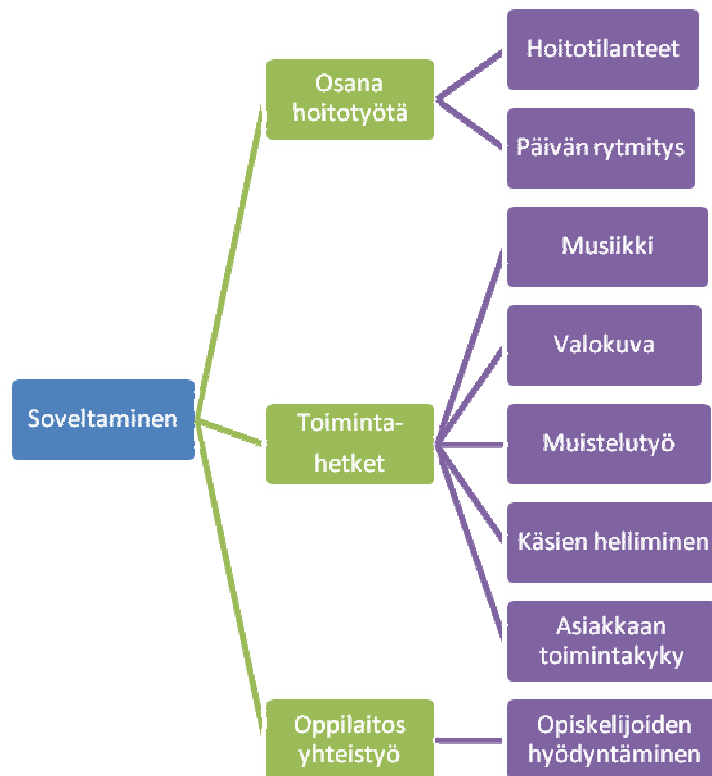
Soveltaminen

Osana hoitotyötä

Hoitotilanteet

Päivän rytmitys

Toiminta-hetket

Musiikki

Valokuva

Muistelutyö

Käsien helliminen

Asiakkaan toimintakyky

Oppilaitos yhteistyö

Opiskelijoiden hyödyntäminen